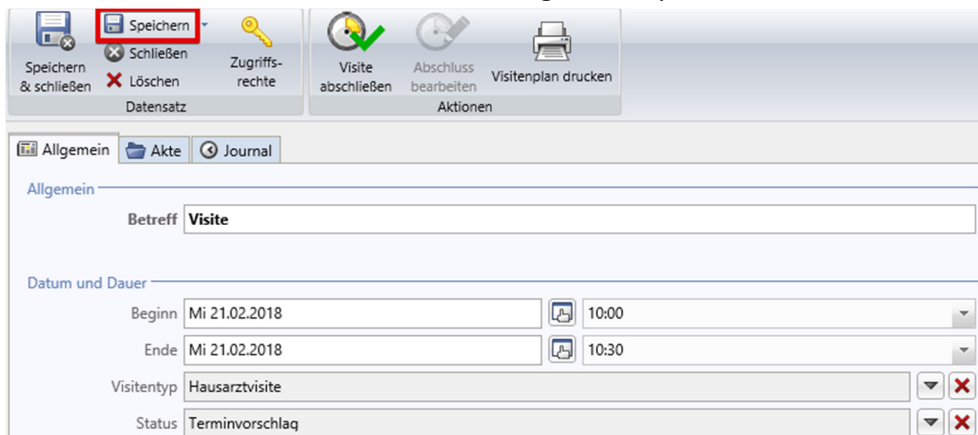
Speichern & schließen

Speichern

Schließen

Löschen

Zugriffsrechte

Datensatz

Visite abschließen

Abschluss bearbeiten

Visitenplan drucken

Aktionen

Allgemein

Akte

Journal

Allgemein

Betreff Visite

Datum und Dauer

Beginn Mi 21.02.2018 10:00

Ende Mi 21.02.2018 10:30

Visitentyp Hausarztvisite

Status Terminvorschlag